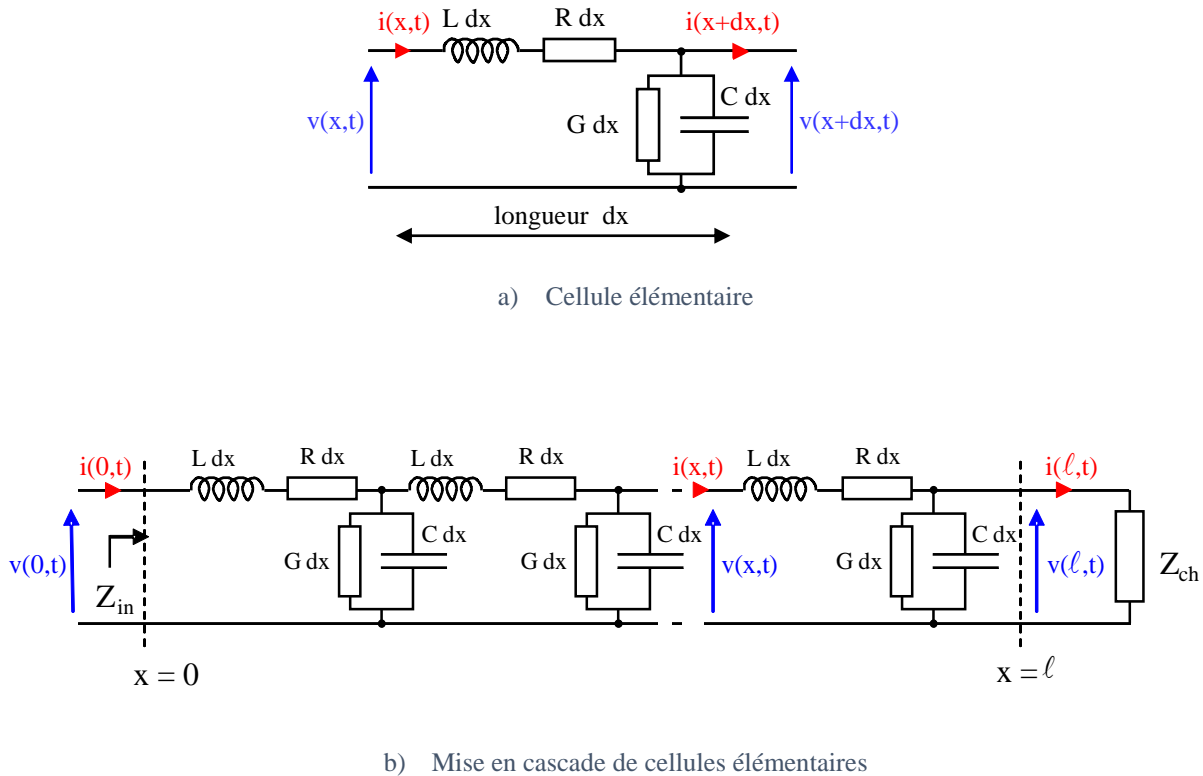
i(x,t)
L dx
R dx
i(x+dx,t)
v(x,t)
G dx
C dx
v(x+dx,t)
longueur dx

a) Cellule élémentaire

i(0,t)
L dx
R dx
L dx
R dx
i(x,t)
L dx
R dx
i($\ell$,t)
v(0,t)
$Z_{in}$
G dx
C dx
G dx
C dx
v(x,t)
G dx
C dx
v($\ell$,t)
$Z_{ch}$
x = 0
x = $\ell$

b) Mise en cascade de cellules élémentaires